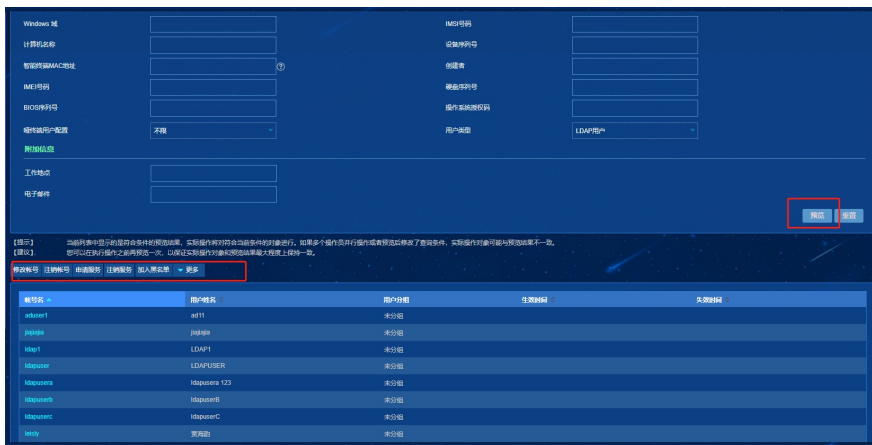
Windows 域
IMSI号码
计算机名称
设备序列号
智能终端MAC地址
创建者
IMEI号码
硬盘序列号
BIOS序列号
操作系统授权码
瘦终端用户配置
不限
用户类型
LDAP用户
附加信息
工作地点
电子邮件

预览
重置

【提示】 当前列表中显示的是符合条件的预览结果，实际操作将对符合当前条件的对象进行。如果多个操作员并行操作或者预览后修改了查询条件，实际操作对象可能与预览结果不一致。
【建议】 您可以在执行操作之前再预览一次，以保证实际操作对象和预览结果最大程度上保持一致。

修改帐号 注销帐号 申请服务 注销服务 加入黑名单 更多

| 帐号名 | 用户姓名 | 用户分组 | 生效时间 | 失效时间 |
|---|---|---|---|---|
| aduser1 | ad11 | 未分组 | | |
| jiajiajia | jiajiajia | 未分组 | | |
| ldap1 | LDAP1 | 未分组 | | |
| ldapuser | LDAPUSER | 未分组 | | |
| ldapusera | ldapusera 123 | 未分组 | | |
| ldapuserb | ldapuserB | 未分组 | | |
| ldapuserc | ldapuserC | 未分组 | | |
| leisty | 贾海韵 | 未分组 | | |